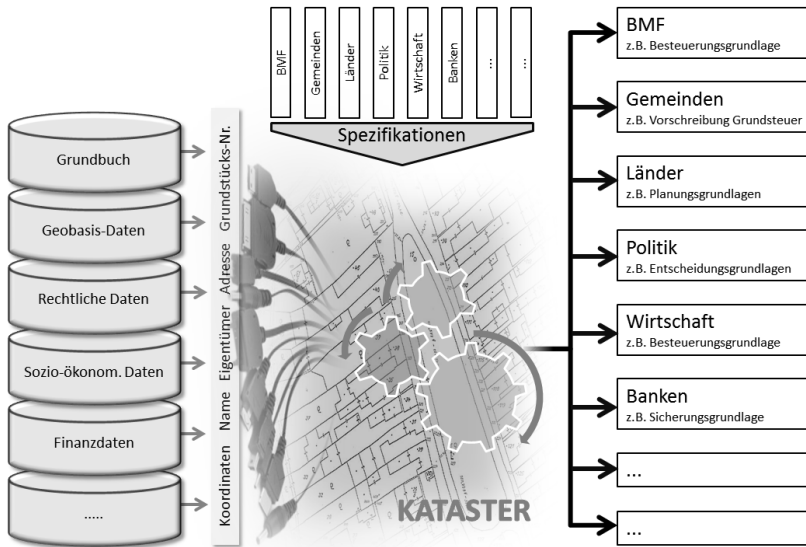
BMF
Gemeinden
Länder
Politik
Wirtschaft
Banken
...
...

Spezifikationen

Grundbuch
Geobasis-Daten
Rechtliche Daten
Sozio-ökonom. Daten
Finanzdaten
.....

Grundstücks-Nr.
Adresse
Eigentümer
Name
Koordinaten

KATASTER

BMF
z.B. Besteuerungsgrundlage

Gemeinden
z.B. Vorschreibung Grundsteuer

Länder
z.B. Planungsgrundlagen

Politik
z.B. Entscheidungsgrundlagen

Wirtschaft
z.B. Besteuerungsgrundlage

Banken
z.B. Sicherungsgrundlage

...

...